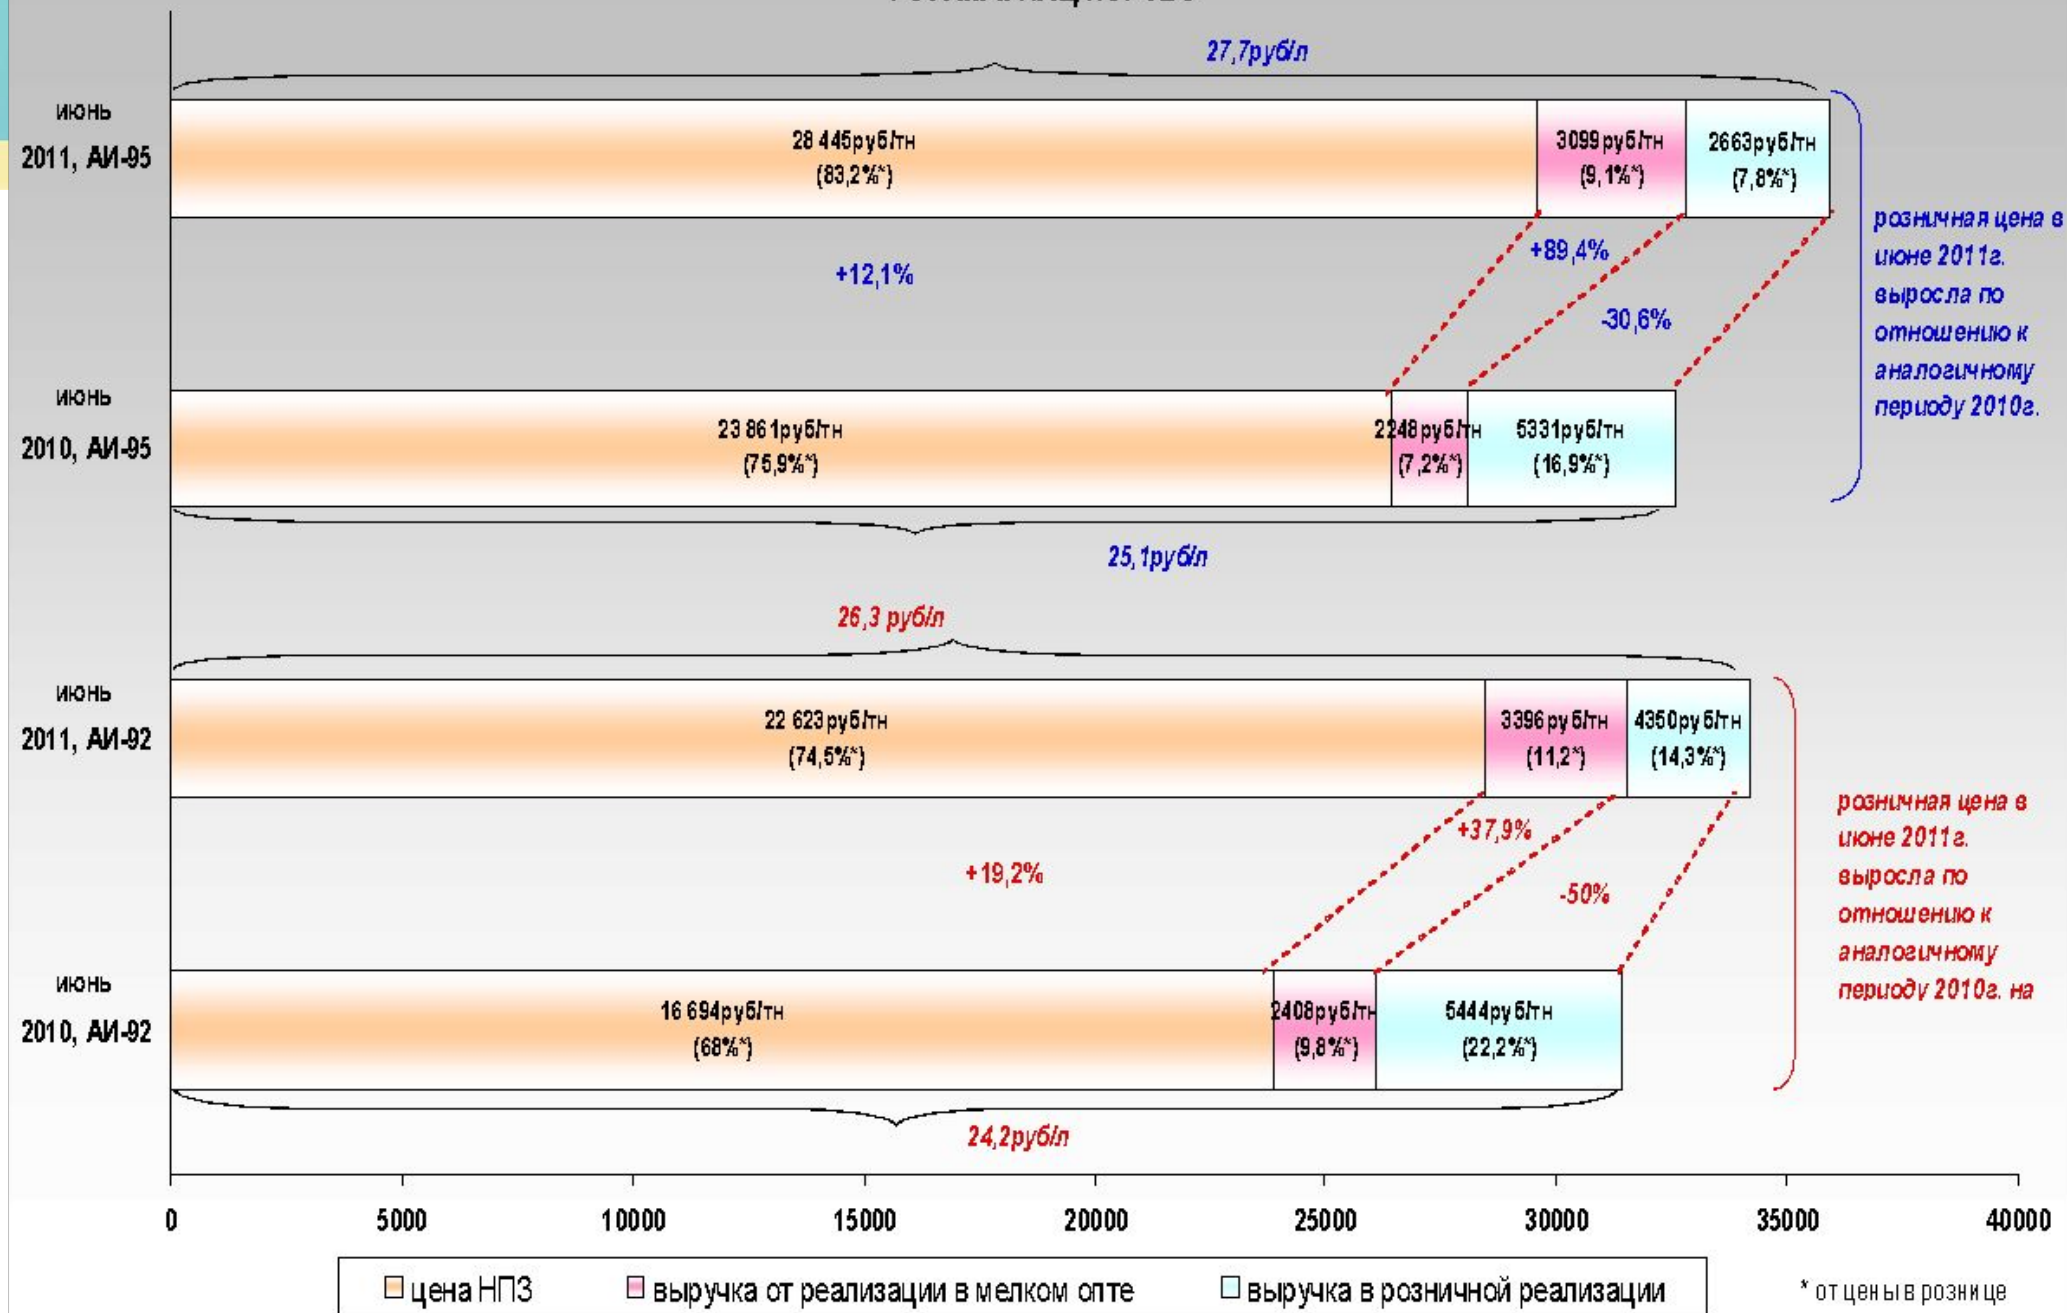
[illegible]

27,7руб/л

июнь 2011, АИ-95

28 445руб/тн (83,2%*)

3099руб/тн (9,1%*)

2663руб/тн (7,8%*)

+89,4%

+12,1%

-30,6%

розничная цена в июне 2011г. выросла по отношению к аналогичному периоду 2010г.

июнь 2010, АИ-95

23 861руб/тн (75,9%*)

2248руб/тн (7,2%*)

5331руб/тн (16,9%*)

25,1руб/л

26,3 руб/л

июнь 2011, АИ-92

22 623руб/тн (74,5%*)

3396руб/тн (11,2*)

4350руб/тн (14,3%*)

+37,9%

+19,2%

-50%

розничная цена в июне 2011г. выросла по отношению к аналогичному периоду 2010г. на

июнь 2010, АИ-92

16 694руб/тн (68%*)

2408руб/тн (9,8%*)

5444руб/тн (22,2%*)

24,2руб/л

0 5000 10000 15000 20000 25000 30000 35000 40000

цена НПЗ

выручка от реализации в мелком опте

выручка в розничной реализации

* от цены в рознице